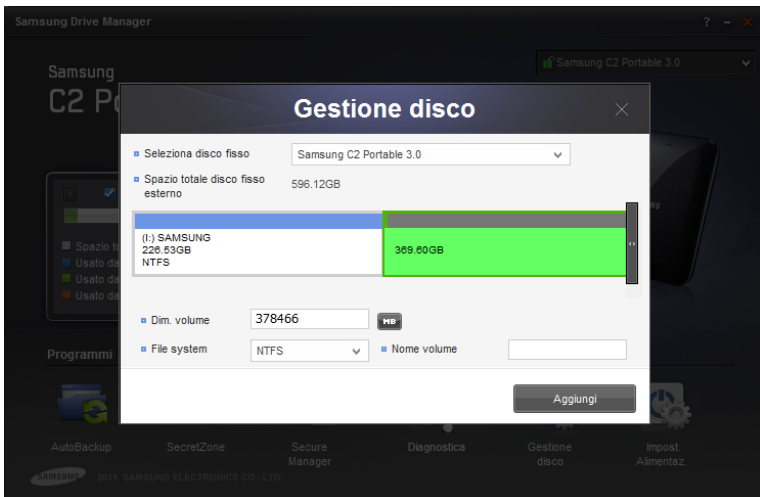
Samsung Drive Manager

? – ×

Samsung C2 Portable 3.0

Samsung

C2 P

Spazio

Usato da

Usato da

Usato da

Programmi

Gestione disco

Seleziona disco fisso

Samsung C2 Portable 3.0

Spazio totale disco fisso esterno

596.12GB

(I:) SAMSUNG
226.53GB
NTFS

369.60GB

Dim. volume

378466

MB

File system

NTFS

Nome volume

Aggiungi

AutoBackup

SecretZone

Secure Manager

Diagnostica

Gestione disco

Impost. Alimentaz.

SAMSUNG

2011. SAMSUNG ELECTRONICS CO., LTD